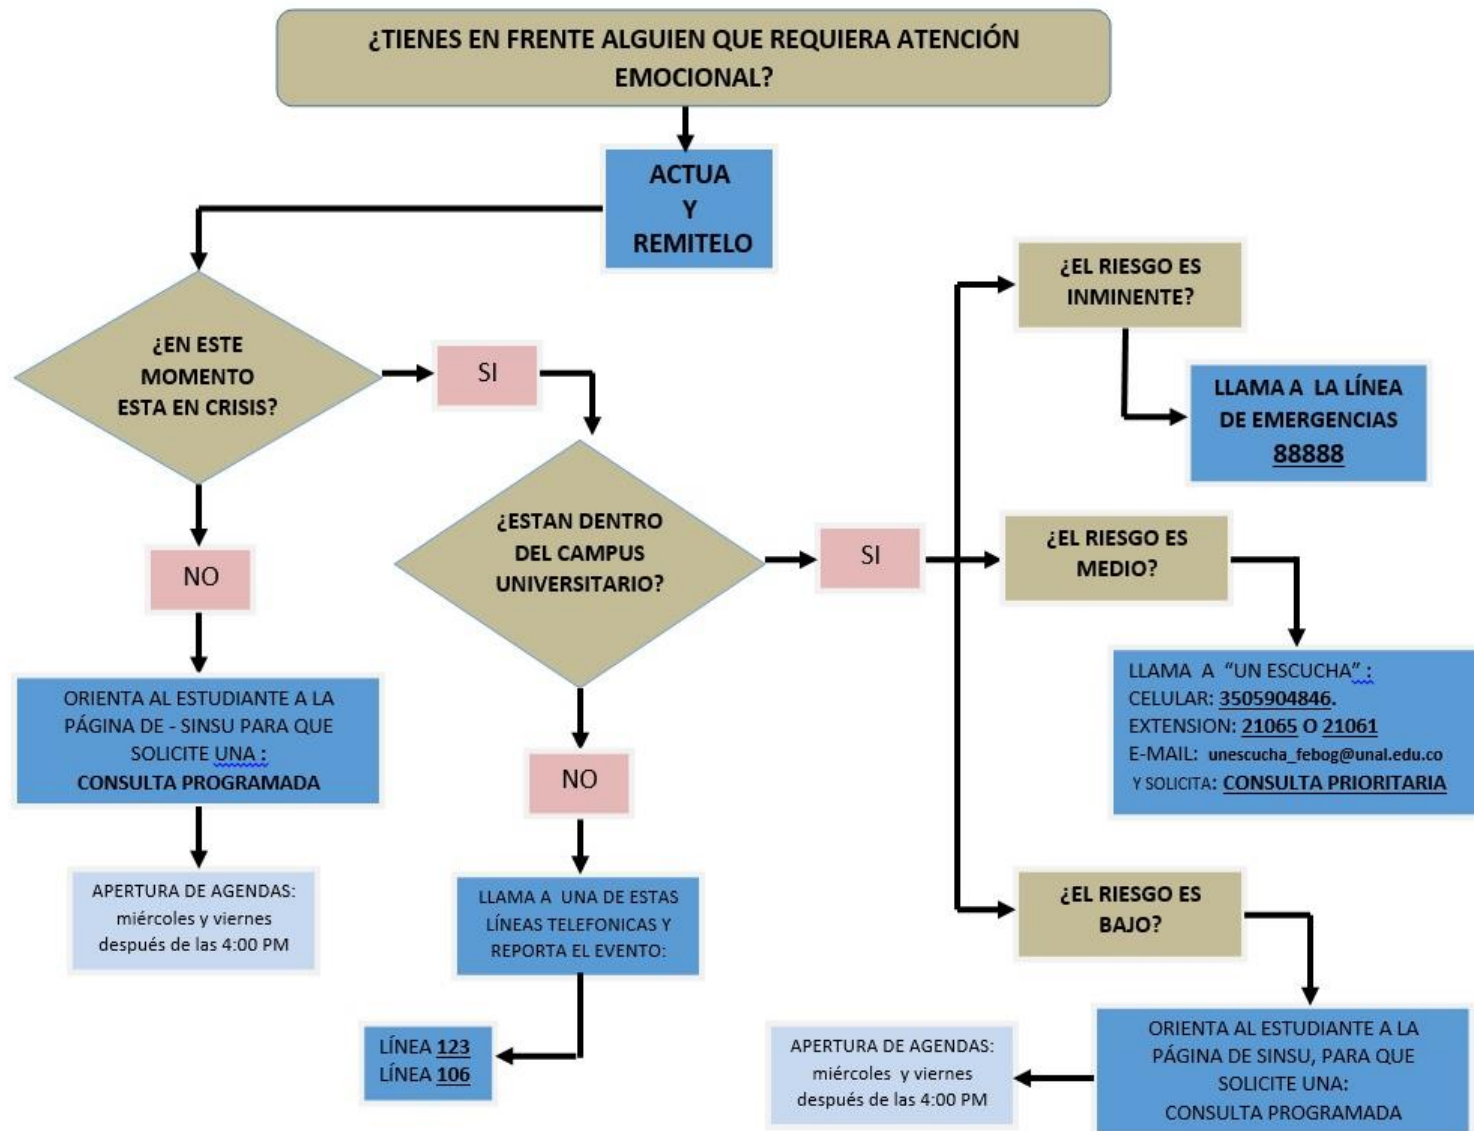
¿TIENES EN FRENTE ALGUIEN QUE REQUIERA ATENCIÓN EMOCIONAL?

ACTUA Y REMITELO

¿EN ESTE MOMENTO ESTA EN CRISIS?

SI

NO

ORIENTA AL ESTUDIANTE A LA PÁGINA DE - SINSU PARA QUE SOLICITE UNA : CONSULTA PROGRAMADA

APERTURA DE AGENDAS: miércoles y viernes después de las 4:00 PM

¿ESTAN DENTRO DEL CAMPUS UNIVERSITARIO?

SI

NO

LLAMA A UNA DE ESTAS LÍNEAS TELEFONICAS Y REPORTA EL EVENTO:

LÍNEA 123
LÍNEA 106

¿EL RIESGO ES INMINENTE?

LLAMA A LA LÍNEA DE EMERGENCIAS 88888

¿EL RIESGO ES MEDIO?

LLAMA A "UN ESCUCHA" :
CELULAR: 3505904846.
EXTENSION: 21065 O 21061
E-MAIL: unescucha_febog@unal.edu.co
Y SOLICITA: CONSULTA PRIORITARIA

¿EL RIESGO ES BAJO?

ORIENTA AL ESTUDIANTE A LA PÁGINA DE SINSU, PARA QUE SOLICITE UNA: CONSULTA PROGRAMADA

APERTURA DE AGENDAS: miércoles y viernes después de las 4:00 PM